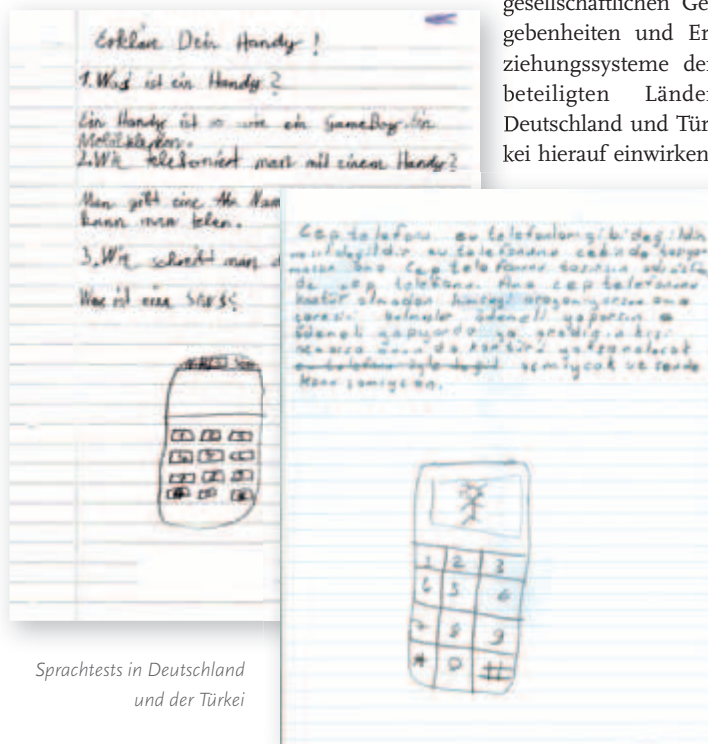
gesellschaftlichen Gegebenheiten und Erziehungssysteme der beteiligten Länder Deutschland und Türkei hierauf einwirken

Erklär Dein Handy!

1. Was ist ein Handy?

Ein Handy ist so wie ein GameBoy für Mobiltelefon.

2. Wie telefoniert man mit einem Handy?

Man gibt eine Nummer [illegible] kann man telen.

3. Wie schreibt man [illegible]

Was ist eine SMS?

Cep telefonu ev telefonları gibi değildir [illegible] ev telefonunu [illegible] cep telefonu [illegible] cep telefonu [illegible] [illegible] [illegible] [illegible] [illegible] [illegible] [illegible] ev telefonu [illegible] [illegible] ve sende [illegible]

1 2 3
4 5 6
7 8 9
* 0 #

Sprachtests in Deutschland und der Türkei